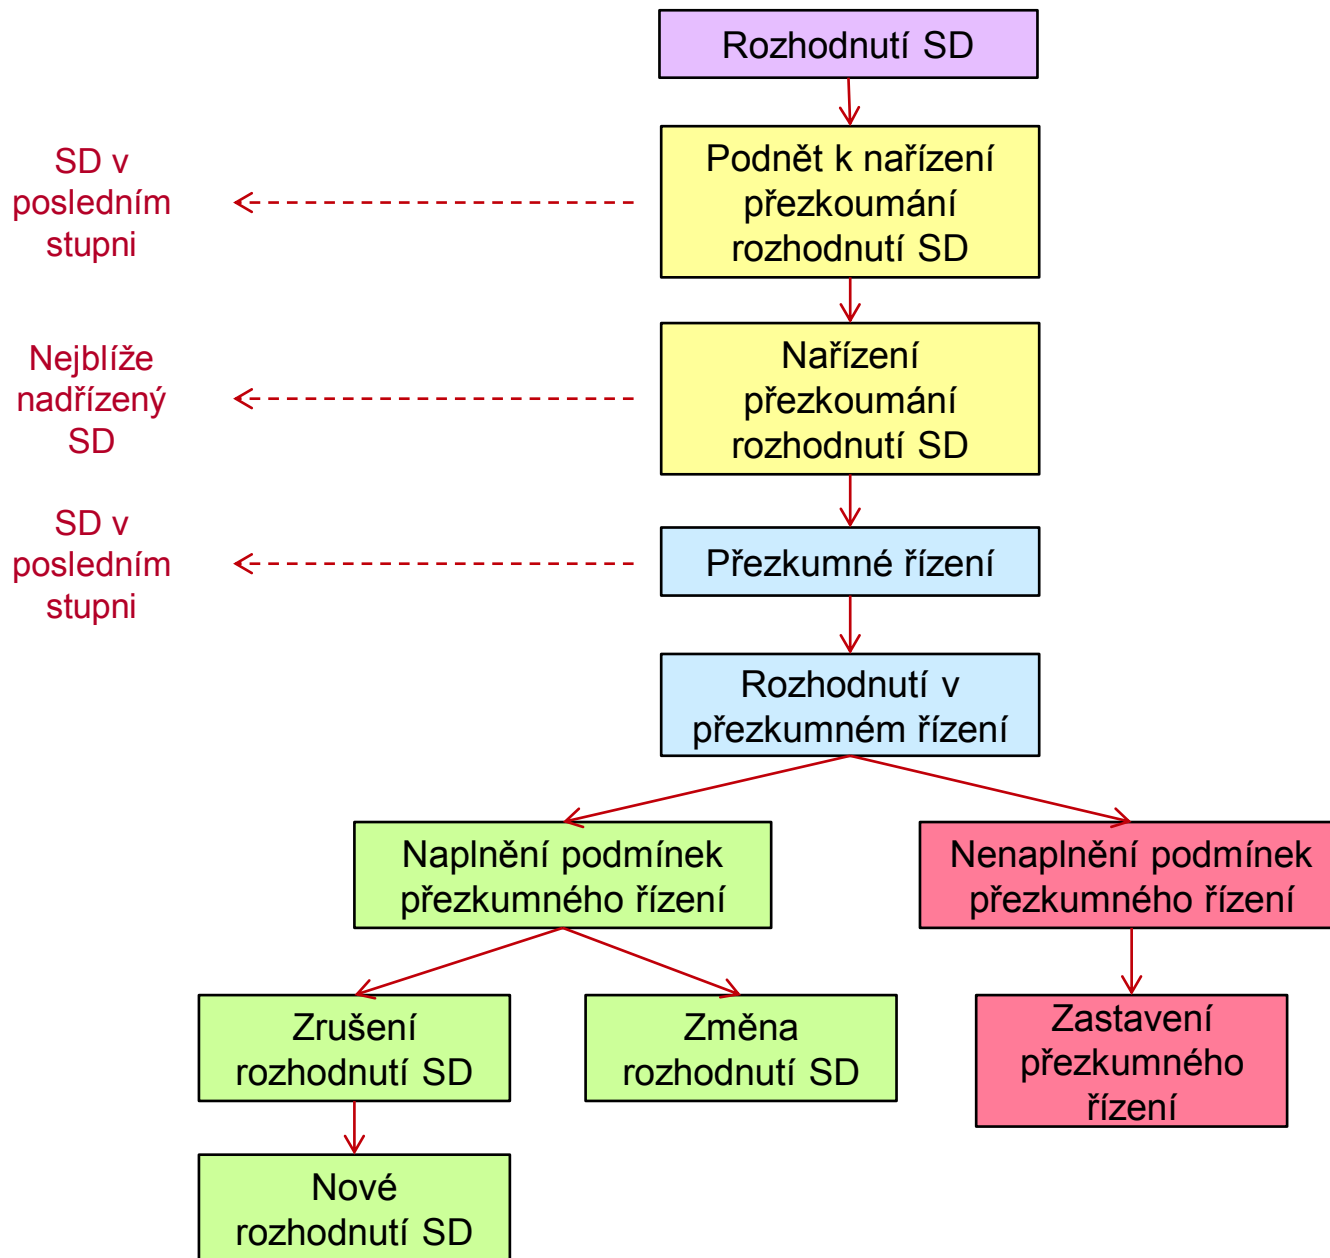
Rozhodnutí SD

SD v posledním stupni

Podnět k nařízení přezkoumání rozhodnutí SD

Nejblíže nadřízený SD

Nařízení přezkoumání rozhodnutí SD

SD v posledním stupni

Přezkumné řízení

Rozhodnutí v přezkumném řízení

Naplnění podmínek přezkumného řízení

Nenaplnění podmínek přezkumného řízení

Zrušení rozhodnutí SD

Změna rozhodnutí SD

Zastavení přezkumného řízení

Nové rozhodnutí SD